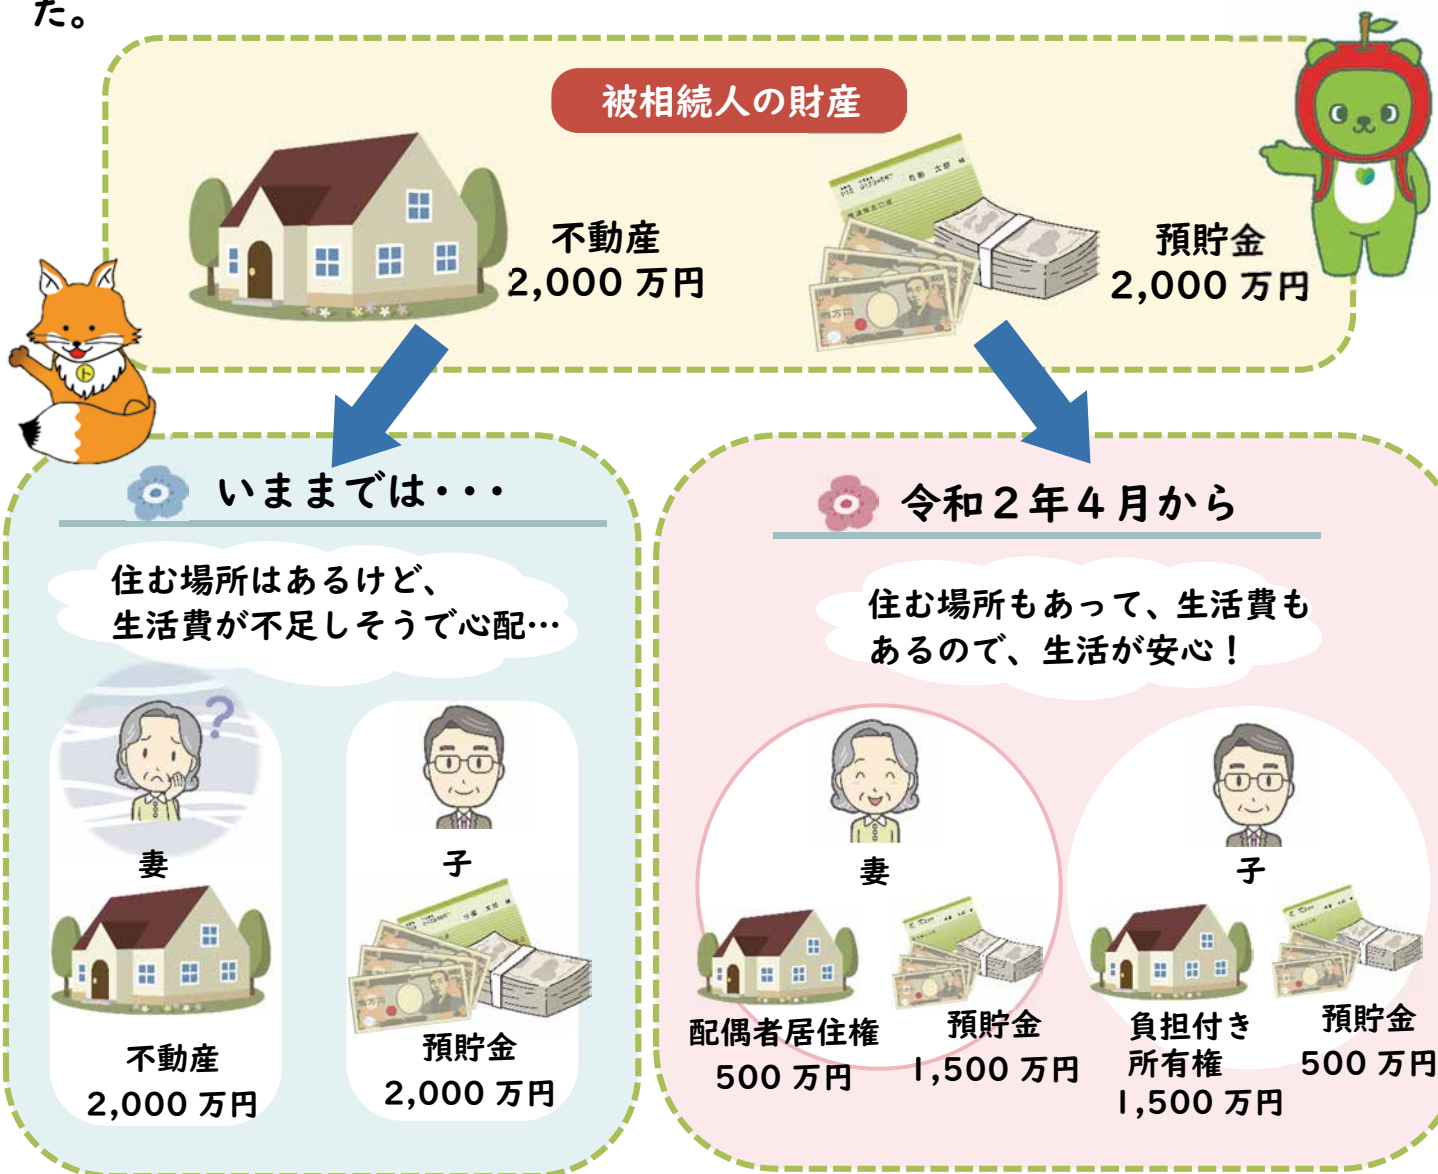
た。

被相続人の財産

不動産
2,000 万円

預貯金
2,000 万円

いままでは・・・

住む場所はあるけど、
生活費が不足しそうで心配…

妻

不動産
2,000 万円

子

預貯金
2,000 万円

令和２年４月から

住む場所もあって、生活費も
あるので、生活が安心！

妻

配偶者居住権
500 万円

預貯金
1,500 万円

子

負担付き
所有権
1,500 万円

預貯金
500 万円